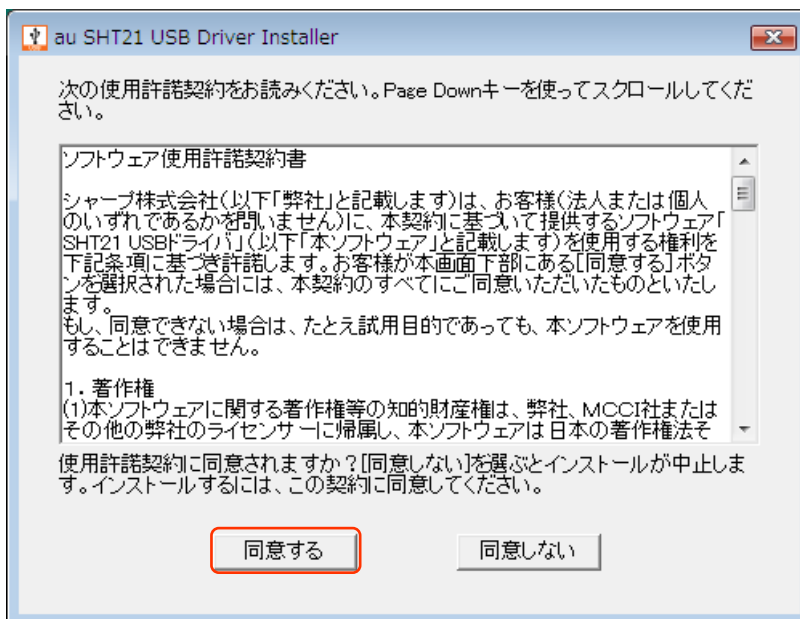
au SHT21 USB Driver Installer

次の使用許諾契約をお読みください。Page Downキーを使ってスクロールしてください。

ソフトウェア使用許諾契約書

シャープ株式会社(以下「弊社」と記載します)は、お客様(法人または個人のいずれであるかを問いません)に、本契約に基づいて提供するソフトウェア「SHT21 USBドライバ」(以下「本ソフトウェア」と記載します)を使用する権利を下記条項に基づき許諾します。お客様が本画面下部にある[同意する]ボタンを選択された場合には、本契約のすべてにご同意いただいたものといたします。
もし、同意できない場合は、たとえ試用目的であっても、本ソフトウェアを使用することはできません。

1. 著作権
(1)本ソフトウェアに関する著作権等の知的財産権は、弊社、MCCI社またはその他の弊社のライセンサーに帰属し、本ソフトウェアは日本の著作権法そ

使用許諾契約に同意されますか？[同意しない]を選ぶとインストールが中止します。インストールするには、この契約に同意してください。

同意する

同意しない